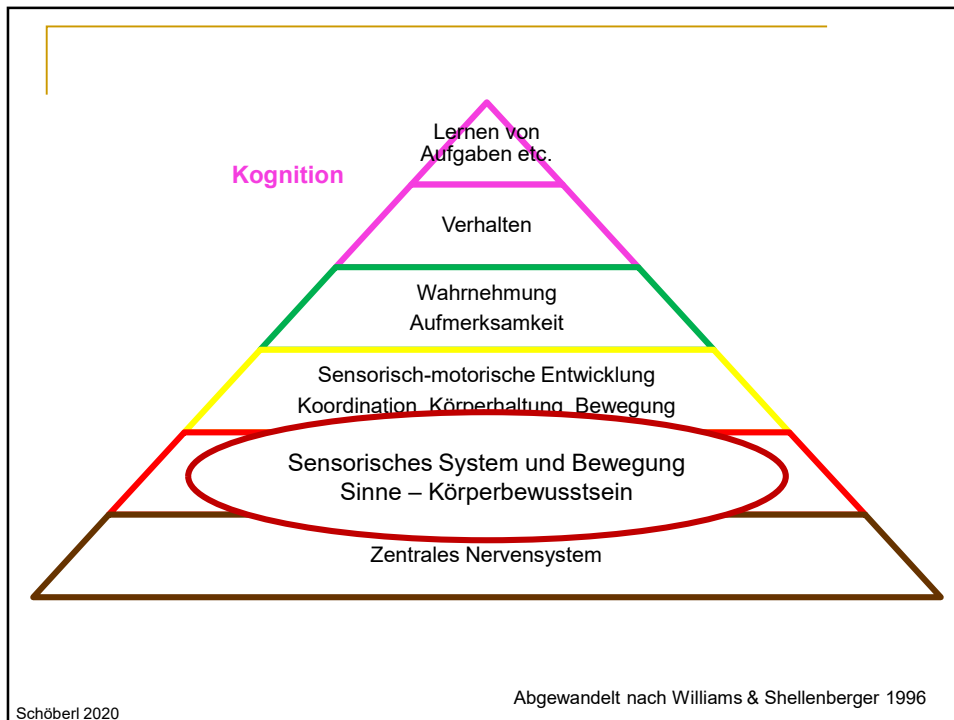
Kognition

Lernen von Aufgaben etc.

Verhalten

Wahrnehmung
Aufmerksamkeit

Sensorisch-motorische Entwicklung
Koordination, Körperhaltung, Bewegung

Sensorisches System und Bewegung
Sinne – Körperbewusstsein

Zentrales Nervensystem

Abgewandelt nach Williams & Shellenberger 1996

Schöberl 2020